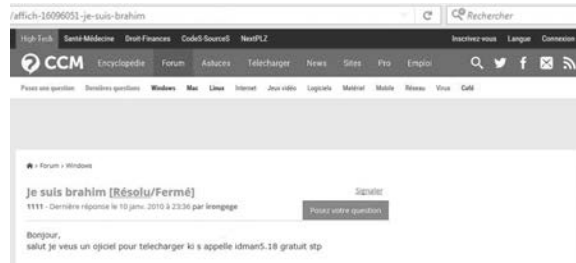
/affich-16096051-je-suis-brahim

Rechercher

High-Tech Santé-Médecine Droit-Finances CodeS-SourceS NextPLZ Inscrivez-vous Langue Connexion

CCM Encyclopédie Forum Astuces Télécharger News Sites Pro Emploi

Poser une question Dernières questions Windows Mac Linux Internet Jeux vidéo Logiciels Matériel Mobile Réseau Virus Café

Forum › Windows

Je suis brahim [Résolu/Fermé]

Signaler

1111 - Dernière réponse le 10 janv. 2010 à 23:36 par irongege

Posez votre question

Bonjour,
salut je veus un ojiciel pour telecharger ki s appelle idman5.18 gratuit stp